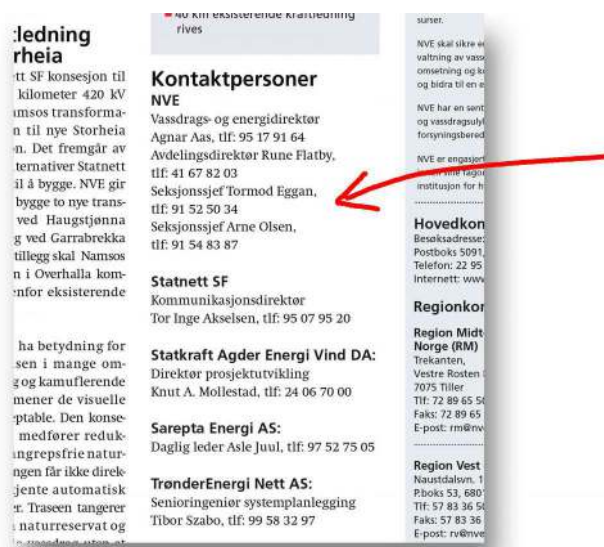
:ledning
rheia
tt SF konsesjon til
kilometer 420 kV
ımsos transforma-
n til nye Storheia
n. Det fremgår av
ternativer Statnett
il å bygge. NVE gir
bygge to nye trans-
ved Haugstjønna
g ved Garrabrekka
tillegg skal Namsos
n i Overhalla kom-
enfor eksisterende

ha betydning for
sen i mange om-
og kamuflerende
mener de visuelle
eptable. Den konse-
medfører reduk-
ngrepsfrie natur-
ngen får ikke direk-
jente automatisk
r. Traseen tangerer
naturreservat og
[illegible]

• 40 km eksisterende kraftledning rives

Kontaktpersoner
NVE
Vassdrags- og energidirektør Agnar Aas, tlf: 95 17 91 64
Avdelingsdirektør Rune Flatby, tlf: 41 67 82 03
Seksjonssjef Tormod Eggan, tlf: 91 52 50 34
Seksjonssjef Arne Olsen, tlf: 91 54 83 87

Statnett SF
Kommunikasjonsdirektør Tor Inge Akselsen, tlf: 95 07 95 20

Statkraft Agder Energi Vind DA:
Direktør prosjektutvikling Knut A. Mollestad, tlf: 24 06 70 00

Sarepta Energi AS:
Daglig leder Asle Juul, tlf: 97 52 75 05

TrønderEnergi Nett AS:
Senioringeniør systemplanlegging Tibor Szabo, tlf: 99 58 32 97

surser.

NVE skal sikre e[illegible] valtning av vass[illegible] omsetning og k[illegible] og bidra til en e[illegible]

NVE har en sent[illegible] og vassdragsuly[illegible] forsyningsbered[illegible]

NVE er engasjert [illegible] institusjon for h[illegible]

Hovedkon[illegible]
Besøksadresse: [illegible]
Postboks 5091, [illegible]
Telefon: 22 95 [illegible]
Internett: www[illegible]

Regionkor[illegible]
Region Midt-Norge (RM)
Trekanten,
Vestre Rosten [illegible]
7075 Tiller
Tlf: 72 89 65 5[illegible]
Faks: 72 89 65 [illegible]
E-post: rm@nv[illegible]

Region Vest
Naustdalsvn. 1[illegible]
P.boks 53, 680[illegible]
Tlf: 57 83 36 5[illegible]
Faks: 57 83 36 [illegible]
E-post: rv@nve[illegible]